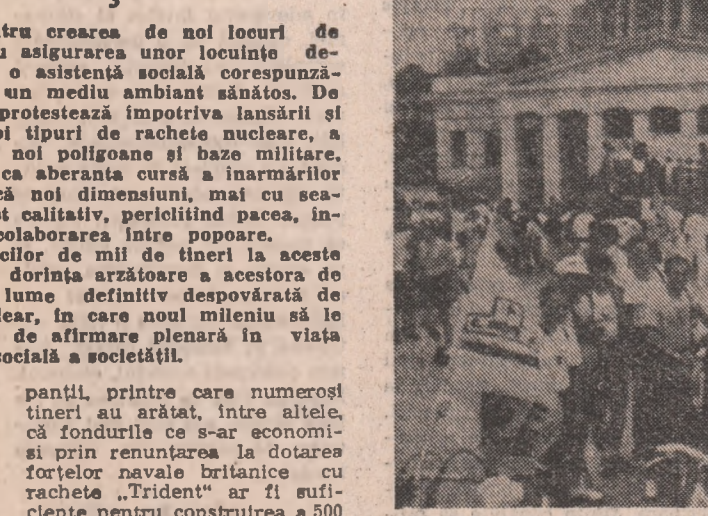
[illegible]tru crearea de noi locuri de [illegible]u asigurarea unor locuințe de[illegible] o asistență socială corespunză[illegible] un mediu ambiant sănătos. De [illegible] protestează împotriva lansării și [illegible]oi tipuri de rachete nucleare, a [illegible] noi poligoane și baze militare, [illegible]ca aberanta cursă a înarmărilor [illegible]că noi dimensiuni, mai cu sea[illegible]t calitativ, periclitînd pacea, în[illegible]colaborarea între popoare.

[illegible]cilor de mii de tineri la aceste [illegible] dorința arzătoare a acestora de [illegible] lume definitiv despovărată de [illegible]lear, în care noul mileniu să le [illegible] de afirmare plenară în viața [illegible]socială a societății.

panții, printre care numeroși tineri au arătat, între altele, că fondurile ce s-ar economisi prin renunțarea la dotarea forțelor navale britanice cu rachete „Trident" ar fi suficiente pentru construirea a 500